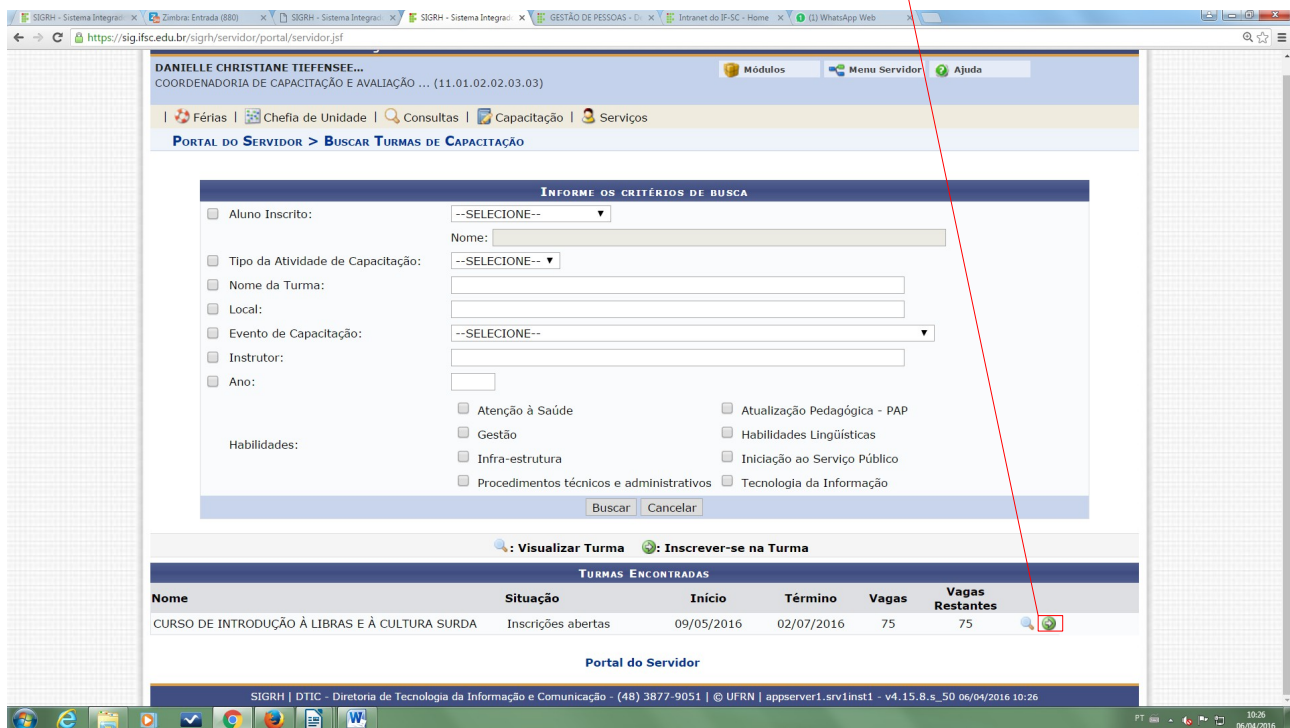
SIGRH - Sistema Integrad × Zimbra: Entrada (880) × SIGRH - Sistema Integrad × SIGRH - Sistema Integrad × GESTÃO DE PESSOAS - D × Intranet do IF-SC - Home × (1) WhatsApp Web ×

https://sig.ifsc.edu.br/sigrh/servidor/portal/servidor.jsf

DANIELLE CHRISTIANE TIEFENSEE...
COORDENADORIA DE CAPACITAÇÃO E AVALIAÇÃO ... (11.01.02.02.03.03)

Módulos | Menu Servidor | Ajuda

| Férias | Chefia de Unidade | Consultas | Capacitação | Serviços

PORTAL DO SERVIDOR > BUSCAR TURMAS DE CAPACITAÇÃO

INFORME OS CRITÉRIOS DE BUSCA

Aluno Inscrito: --SELECIONE--
Nome:
Tipo da Atividade de Capacitação: --SELECIONE--
Nome da Turma:
Local:
Evento de Capacitação: --SELECIONE--
Instrutor:
Ano:
Habilidades:
Atenção à Saúde | Atualização Pedagógica - PAP
Gestão | Habilidades Lingüísticas
Infra-estrutura | Iniciação ao Serviço Público
Procedimentos técnicos e administrativos | Tecnologia da Informação

Buscar | Cancelar

: Visualizar Turma : Inscrever-se na Turma

TURMAS ENCONTRADAS

| Nome | Situação | Início | Término | Vagas | Vagas Restantes |
|---|---|---|---|---|---|
| CURSO DE INTRODUÇÃO À LIBRAS E À CULTURA SURDA | Inscrições abertas | 09/05/2016 | 02/07/2016 | 75 | 75 |

Portal do Servidor

SIGRH | DTIC - Diretoria de Tecnologia da Informação e Comunicação - (48) 3877-9051 | © UFRN | appserver1.srv1inst1 - v4.15.8.s_50 06/04/2016 10:26

PT 10:26 06/04/2016